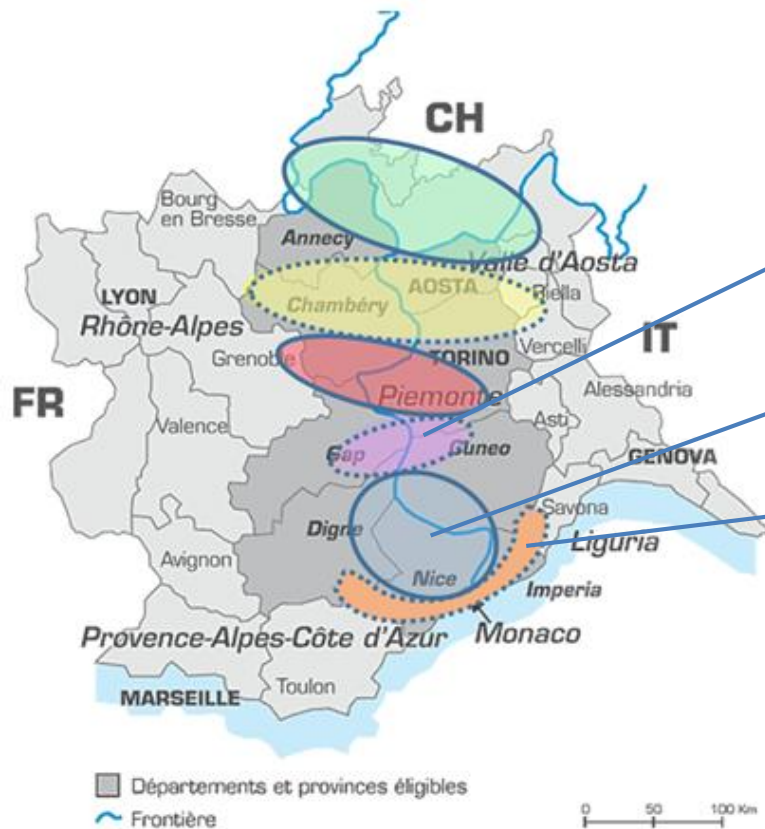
CH

Bourg en Bresse

Annecy

Valle d'Aosta

LYON

Rhône-Alpes

Chambéry

AOSTA

Biella

IT

Grenoble

TORINO

Vercelli

FR

Piemonte

Alessandria

Valence

Asti

Gap

Cuneo

GENOVA

Digne

Savona

Liguria

Avignon

Nice

Imperia

Provence-Alpes-Côte d'Azur

Monaco

MARSEILLE

Toulon

Départements et provinces éligibles

Frontière

0 50 100 Km